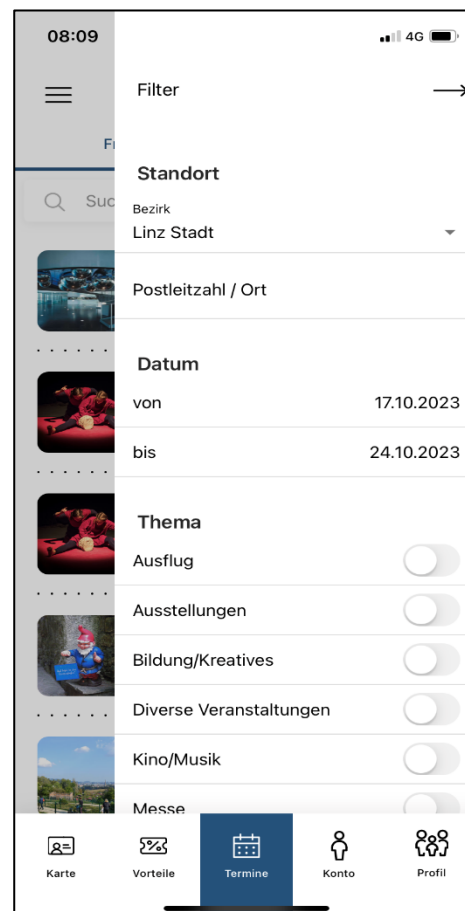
08:09

4G

Filter

Fr

Suc

Standort

Bezirk
Linz Stadt

Postleitzahl / Ort

Datum

von 17.10.2023

bis 24.10.2023

Thema

Ausflug

Ausstellungen

Bildung/Kreatives

Diverse Veranstaltungen

Kino/Musik

Messe

Karte Vorteile Termine Konto Profil